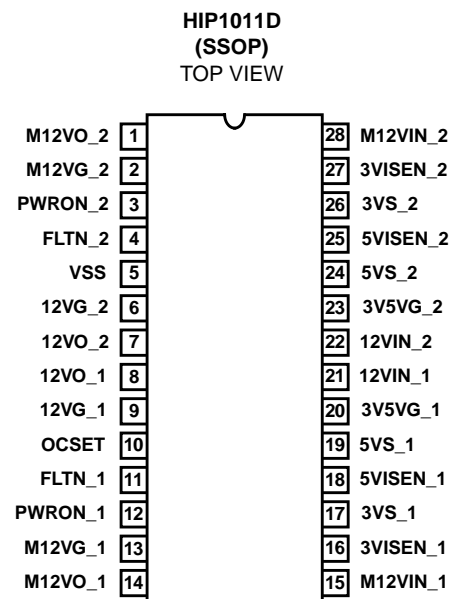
HIP1011D
(SSOP)
TOP VIEW

| | | | |
|---|---|---|---|
| M12VO_2 | 1 | 28 | M12VIN_2 |
| M12VG_2 | 2 | 27 | 3VISEN_2 |
| PWRON_2 | 3 | 26 | 3VS_2 |
| FLTN_2 | 4 | 25 | 5VISEN_2 |
| VSS | 5 | 24 | 5VS_2 |
| 12VG_2 | 6 | 23 | 3V5VG_2 |
| 12VO_2 | 7 | 22 | 12VIN_2 |
| 12VO_1 | 8 | 21 | 12VIN_1 |
| 12VG_1 | 9 | 20 | 3V5VG_1 |
| OCSET | 10 | 19 | 5VS_1 |
| FLTN_1 | 11 | 18 | 5VISEN_1 |
| PWRON_1 | 12 | 17 | 3VS_1 |
| M12VG_1 | 13 | 16 | 3VISEN_1 |
| M12VO_1 | 14 | 15 | M12VIN_1 |